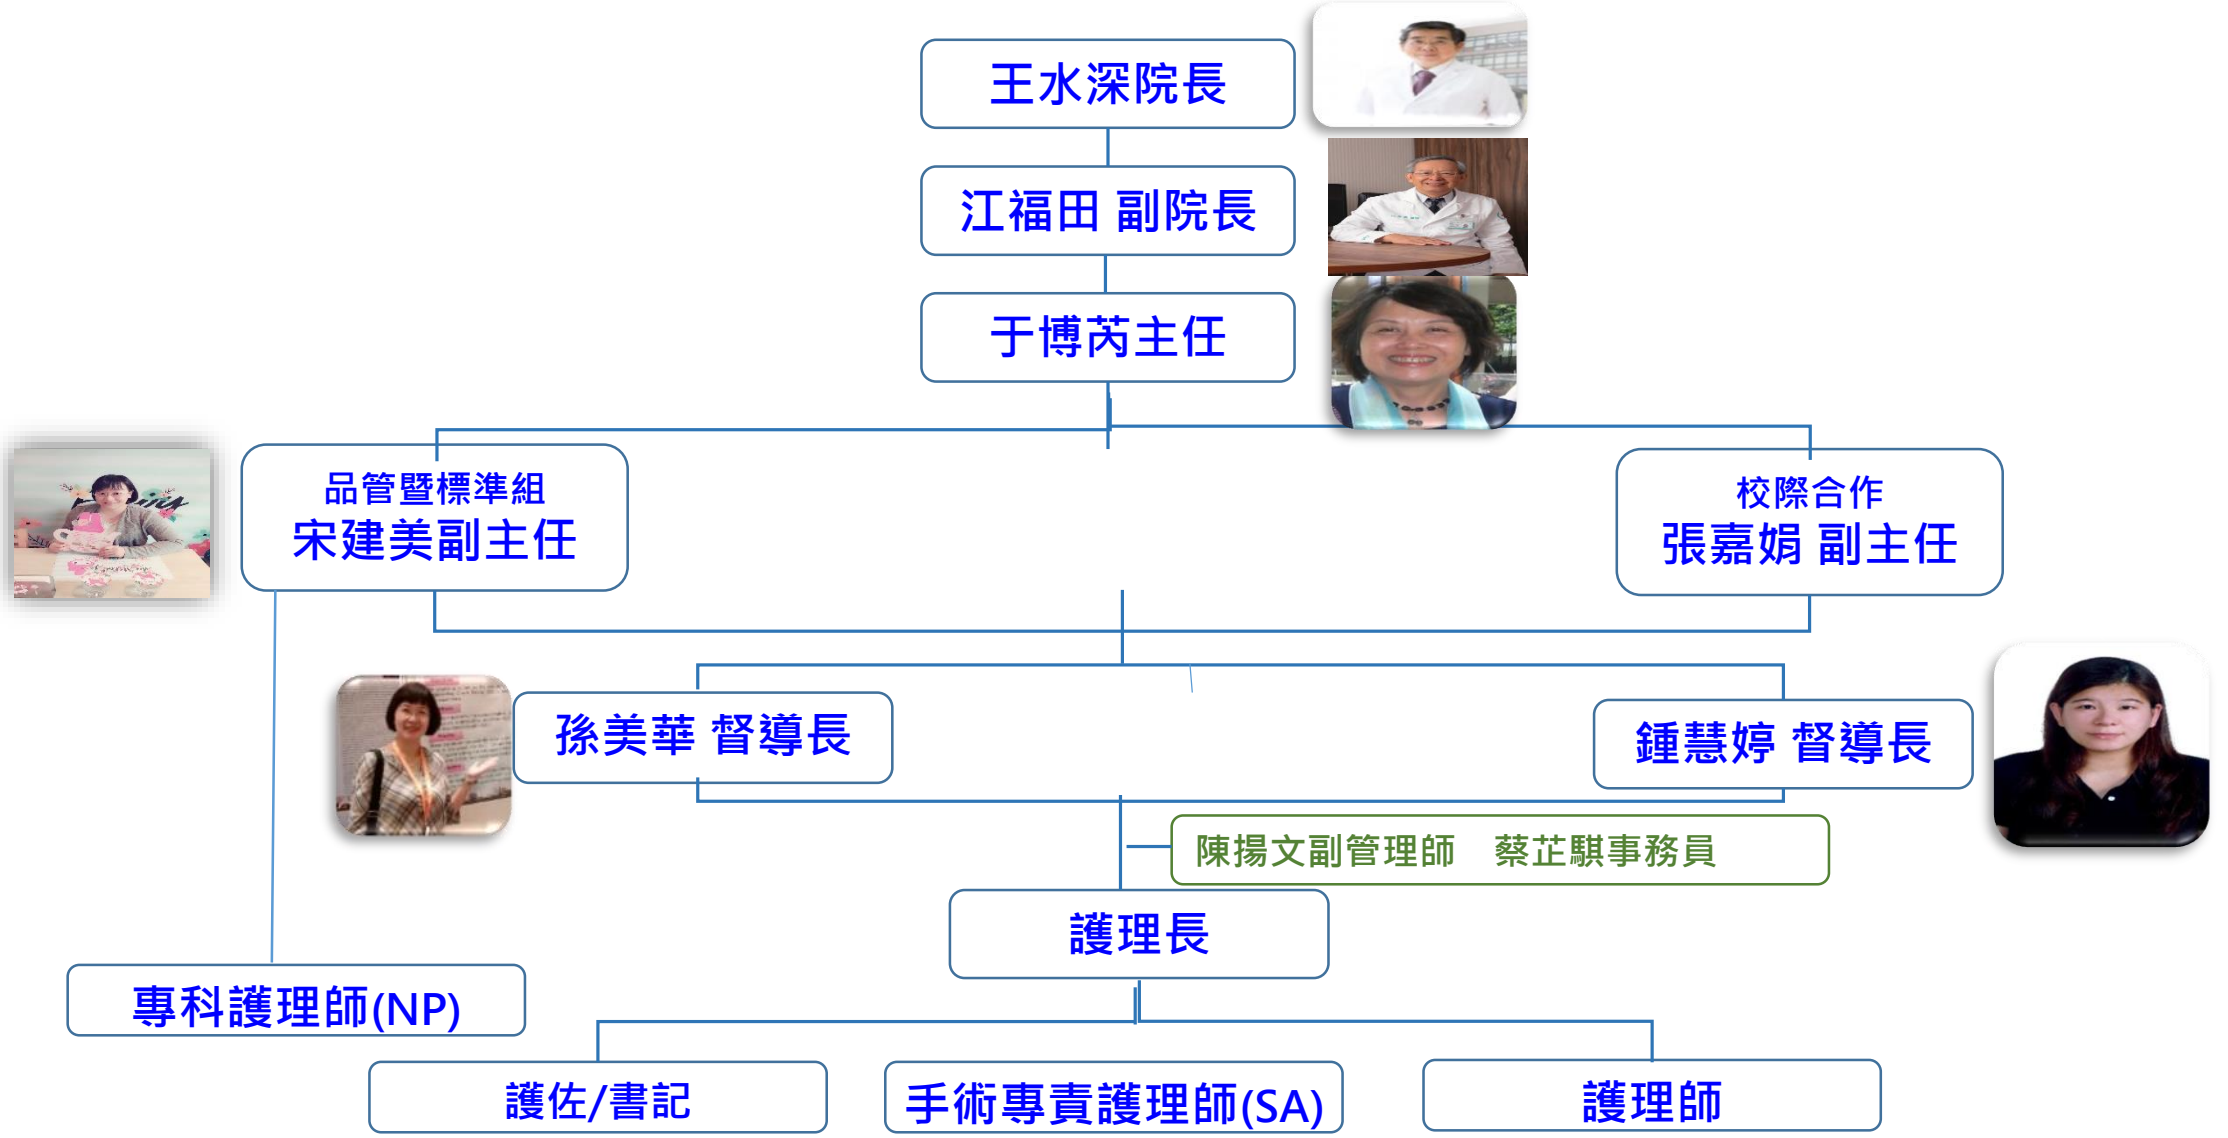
王水深院長

江福田 副院長

于博芮主任

品管暨標準組
宋建美副主任

校際合作
張嘉娟 副主任

孫美華 督導長

鍾慧婷 督導長

陳揚文副管理師　蔡芷騏事務員

護理長

專科護理師(NP)

護佐/書記

手術專責護理師(SA)

護理師